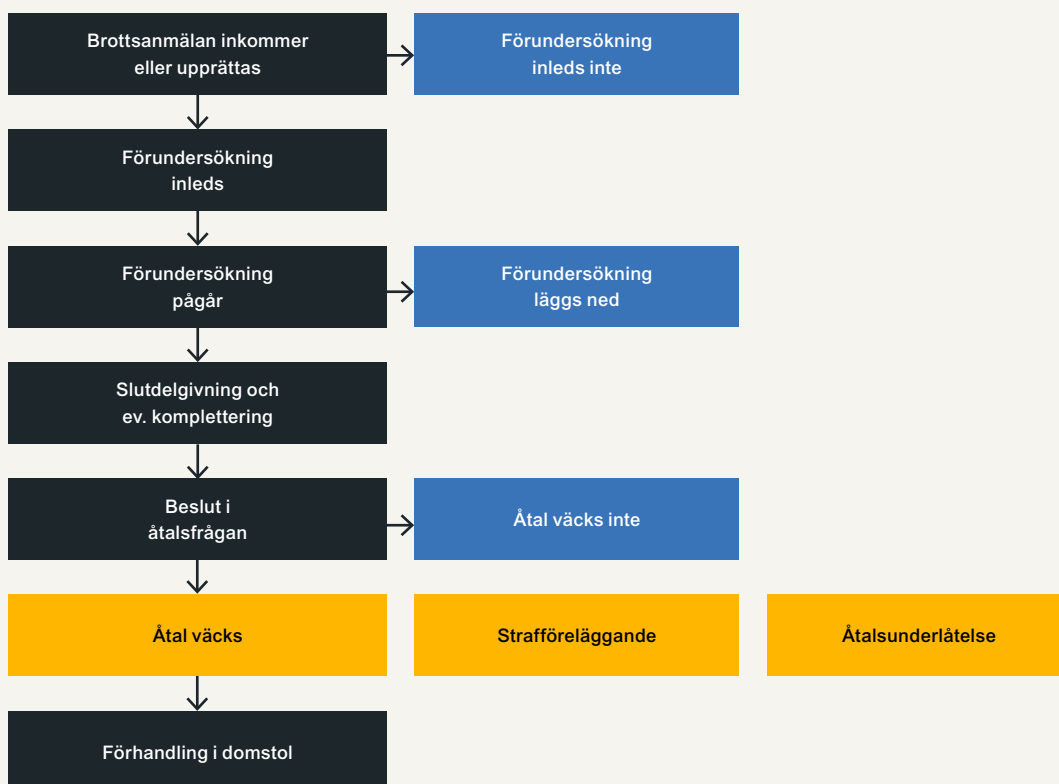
Brottsanmälan inkommer eller upprättas

Förundersökning inleds inte

Förundersökning inleds

Förundersökning pågår

Förundersökning läggs ned

Slutdelgivning och ev. komplettering

Beslut i åtalsfrågan

Åtal väcks inte

Åtal väcks

Strafföreläggande

Åtalsunderlåtelse

Förhandling i domstol